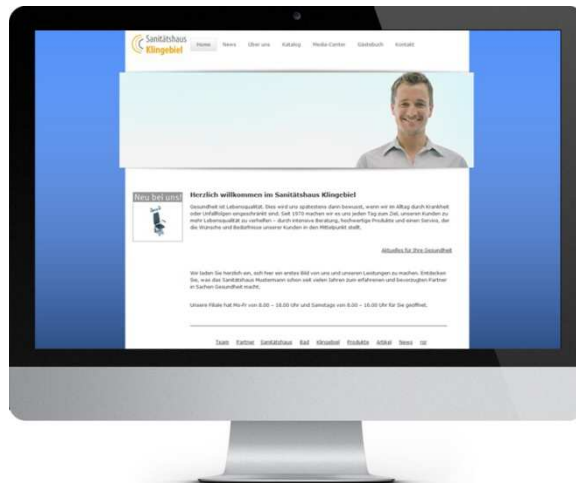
Sanitätshaus Klingebiel

Home News Über uns Katalog Media-Center Gästebuch Kontakt

Neu bei uns!

Herzlich willkommen im Sanitätshaus Klingebiel

Gesundheit ist Lebensqualität. Dies wird uns spätestens dann bewusst, wenn wir im Alltag durch Krankheit oder Unfallfolgen eingeschränkt sind. Seit 1970 machen wir es uns jeden Tag zum Ziel, unseren Kunden zu mehr Lebensqualität zu verhelfen – durch intensive Beratung, hochwertige Produkte und einen Service, der die Wünsche und Bedürfnisse unserer Kunden in den Mittelpunkt stellt.

Aktuelles für Ihre Gesundheit

Wir laden Sie herzlich ein, sich hier ein erstes Bild von uns und unseren Leistungen zu machen. Entdecken Sie, was das Sanitätshaus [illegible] schon seit vielen Jahren zum erfahrenen und bevorzugten Partner in Sachen Gesundheit macht.

Unsere Filiale hat Mo-Fr von 8.00 – 18.00 Uhr und Samstags von 8.00 – 16.00 Uhr für Sie geöffnet.

Team Partner Sanitätshaus Bad Klingebiel Produkte Artikel News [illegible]